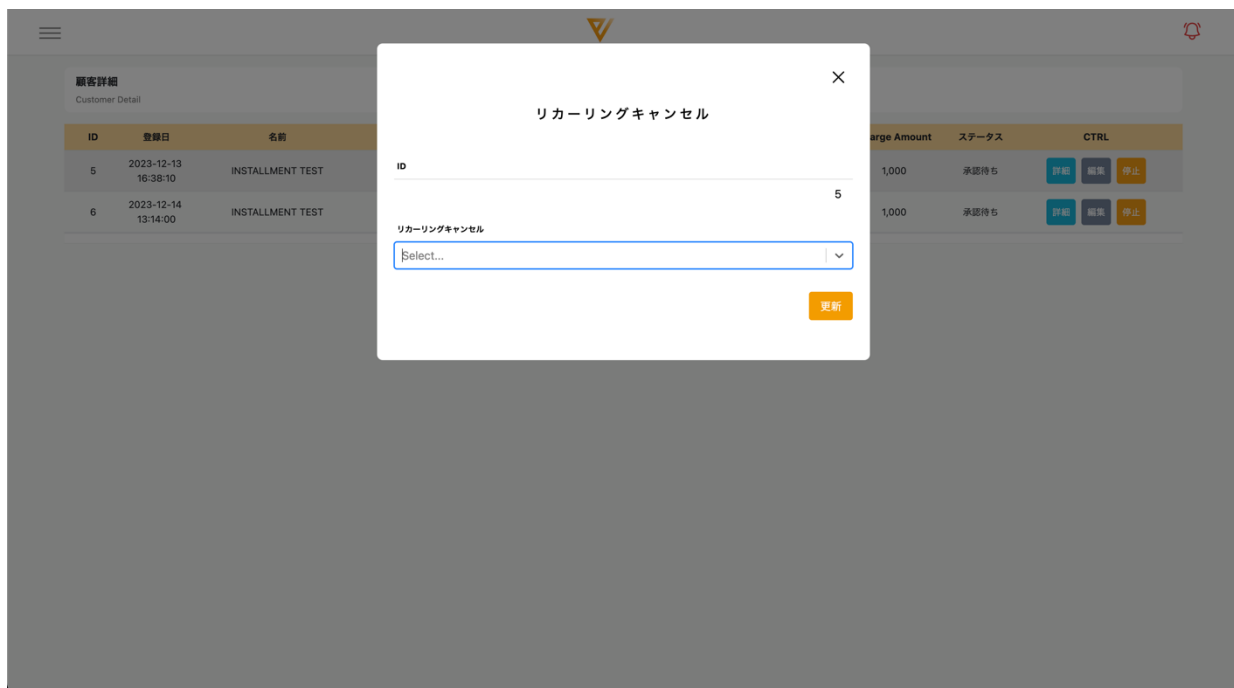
顧客詳細
Customer Detail

| ID | 登録日 | 名前 | arge Amount | ステータス | CTRL |
|---|---|---|---|---|---|
| 5 | 2023-12-13 16:38:10 | INSTALLMENT TEST | 1,000 | 承認待ち | 詳細 編集 停止 |
| 6 | 2023-12-14 13:14:00 | INSTALLMENT TEST | 1,000 | 承認待ち | 詳細 編集 停止 |

×

リカーリングキャンセル

ID

5

リカーリングキャンセル

Select...

更新